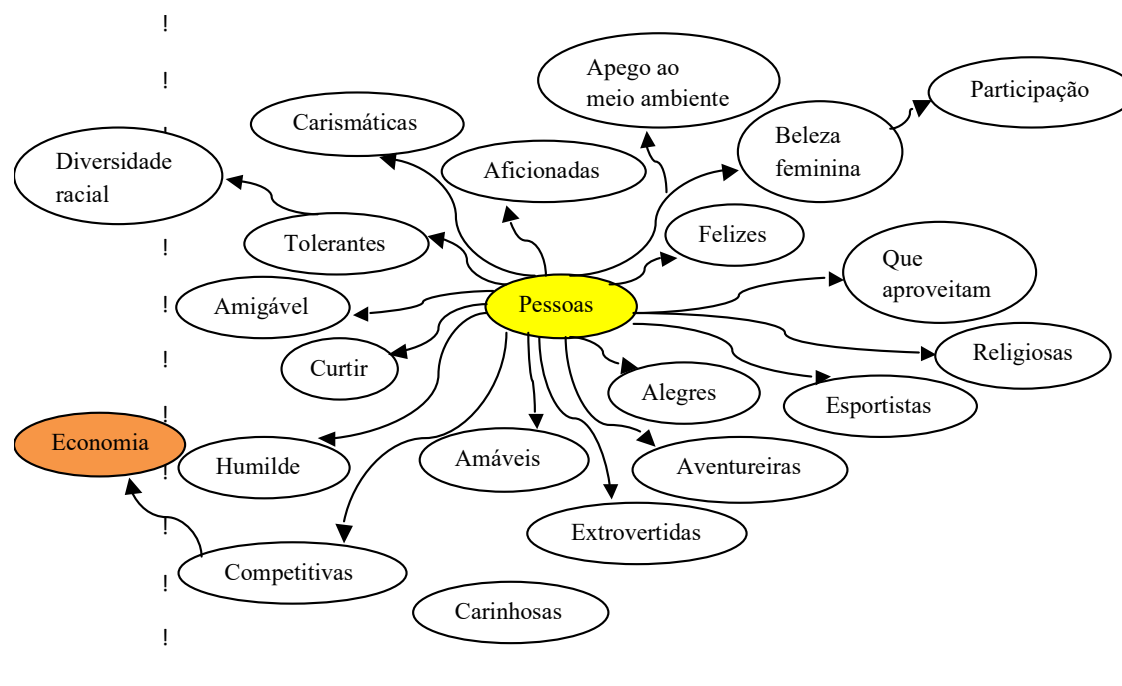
!

!

Apego ao meio ambiente

Participação

Carismáticas

Beleza feminina

Diversidade racial

Aficionadas

Felizes

Tolerantes

Que aproveitam

Amigável

Pessoas

Curtir

Religiosas

Alegres

Esportistas

Economia

Humilde

Amáveis

Aventureiras

Extrovertidas

Competitivas

Carinhosas

!

!

!

!

!

!